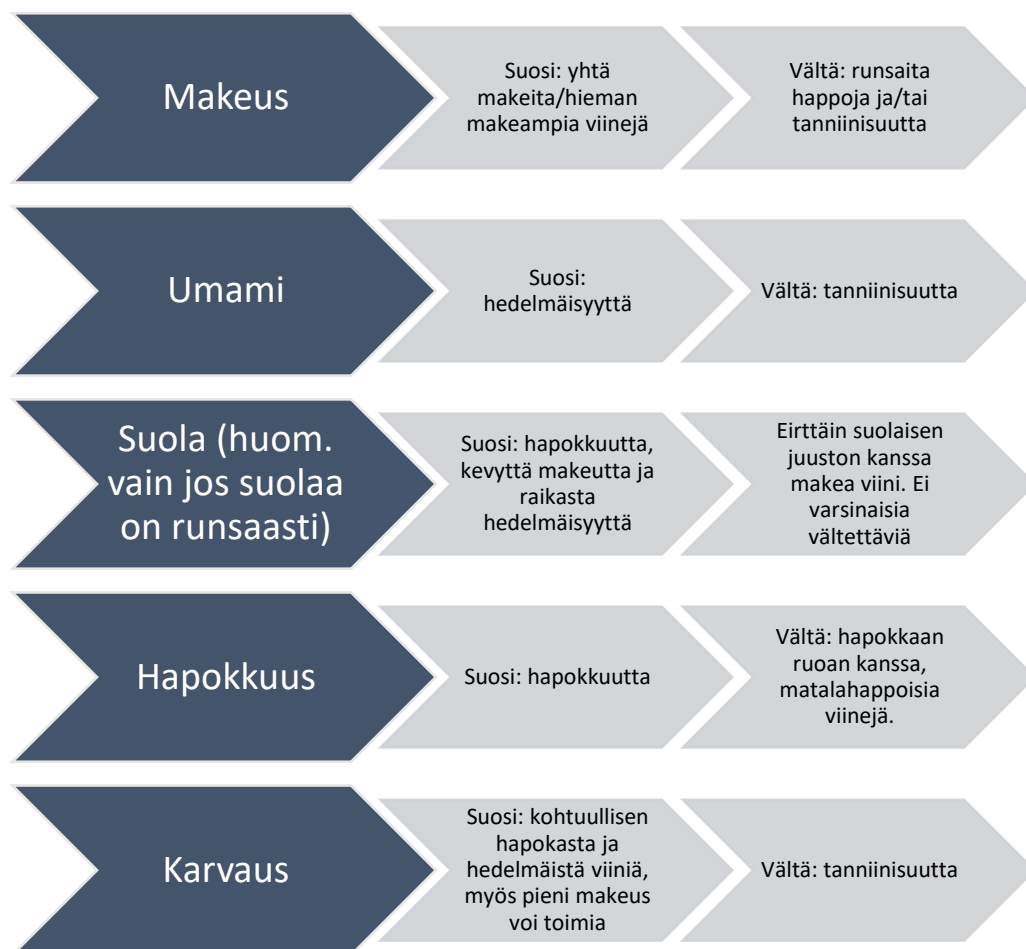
Makeus

Suosi: yhtä makeita/hieman makeampia viinejä

Vältä: runsaita happoja ja/tai tanniinisuutta

Umami

Suosi: hedelmäisyyttä

Vältä: tanniinisuutta

Suola (huom. vain jos suolaa on runsaasti)

Suosi: hapokkuutta, kevyttä makeutta ja raikasta hedelmäisyyttä

Eirttäin suolaisen juuston kanssa makea viini. Ei varsinaisia vältettäviä

Hapokkuus

Suosi: hapokkuutta

Vältä: hapokkaan ruoan kanssa, matalahappoisia viinejä.

Karvaus

Suosi: kohtuullisen hapokasta ja hedelmäistä viiniä, myös pieni makeus voi toimia

Vältä: tanniinisuutta